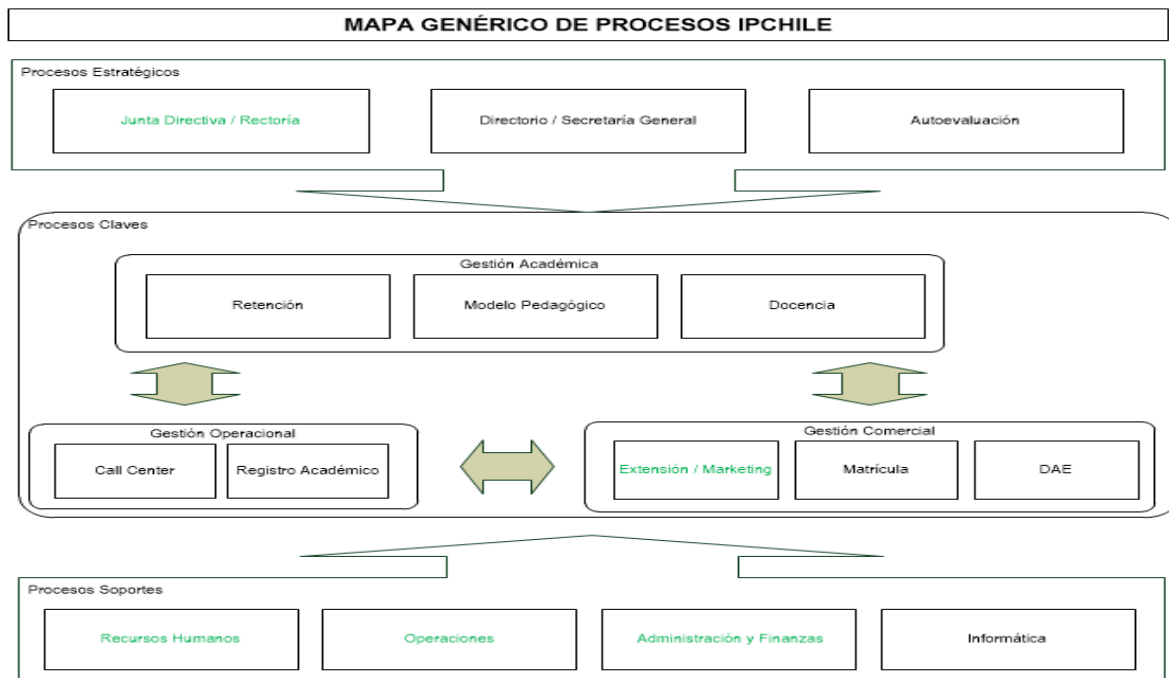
MAPA GENÉRICO DE PROCESOS IPCHILE

Procesos Estratégicos

Junta Directiva / Rectoría

Directorio / Secretaría General

Autoevaluación

Procesos Claves

Gestión Académica

Retención

Modelo Pedagógico

Docencia

Gestión Operacional

Call Center

Registro Académico

Gestión Comercial

Extensión / Marketing

Matrícula

DAE

Procesos Soportes

Recursos Humanos

Operaciones

Administración y Finanzas

Informática